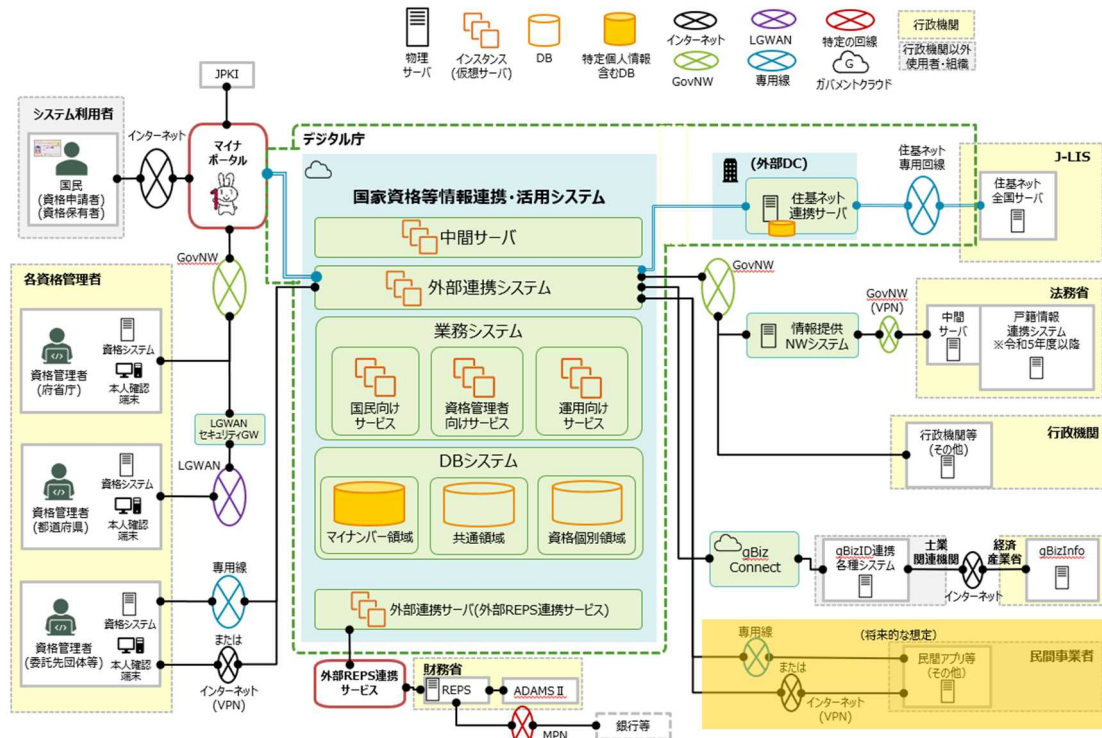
物理サーバ
インスタンス(仮想サーバ)
DB
特定個人情報含むDB
インターネット
GovNW
LGWAN
専用線
特定の回線
ガバメントクラウド
行政機関
行政機関以外使用者・組織

JPKI
システム利用者
国民
(資格申請者)
(資格保有者)
インターネット
マイナポータル
デジタル庁
国家資格等情報連携・活用システム
中間サーバ
外部連携システム
業務システム
国民向けサービス
資格管理者向けサービス
運用向けサービス
DBシステム
マイナンバー領域
共通領域
資格個別領域
外部連携サーバ(外部REPS連携サービス)
(外部DC)
住基ネット連携サーバ
住基ネット専用回線
J-LIS
住基ネット全国サーバ
GovNW
GovNW
(VPN)
情報提供NWシステム
法務省
中間サーバ
戸籍情報連携システム
※令和5年度以降
行政機関
行政機関等
(その他)
gBiz Connect
gBizID連携各種システム
士業関連機関
経済産業省
gBizInfo
インターネット
(将来的な想定)
民間事業者
専用線
または
インターネット
(VPN)
民間アプリ等
(その他)

各資格管理者
GovNW
資格システム
本人確認端末
資格管理者
(府省庁)
LGWAN
セキュリティGW
LGWAN
資格管理者
(都道府県)
専用線
または
インターネット
(VPN)
資格管理者
(委託先団体等)
外部REPS連携サービス
財務省
REPS
ADAMS Ⅱ
MPN
銀行等